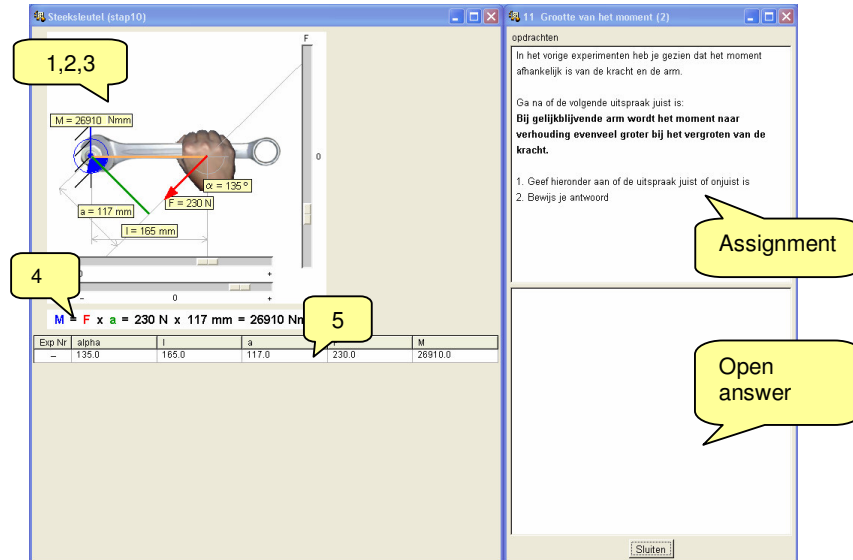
Steeksleutel (stap10)

1,2,3

F

M = 26910 Nmm

0

α = 135 °

F = 230 N

a = 117 mm

l = 165 mm

0

4

- 0 +

M = F x a = 230 N x 117 mm = 26910 Nm

5

| Exp Nr | alpha | l | a | | M |
|---|---|---|---|---|---|
| – | 135.0 | 165.0 | 117.0 | 230.0 | 26910.0 |

11 Grootte van het moment (2)

opdrachten

In het vorige experimenten heb je gezien dat het moment afhankelijk is van de kracht en de arm.

Ga na of de volgende uitspraak juist is:
**Bij gelijkblijvende arm wordt het moment naar verhouding evenveel groter bij het vergroten van de kracht.**

1. Geef hieronder aan of de uitspraak juist of onjuist is
2. Bewijs je antwoord

Assignment

Open answer

Sluiten